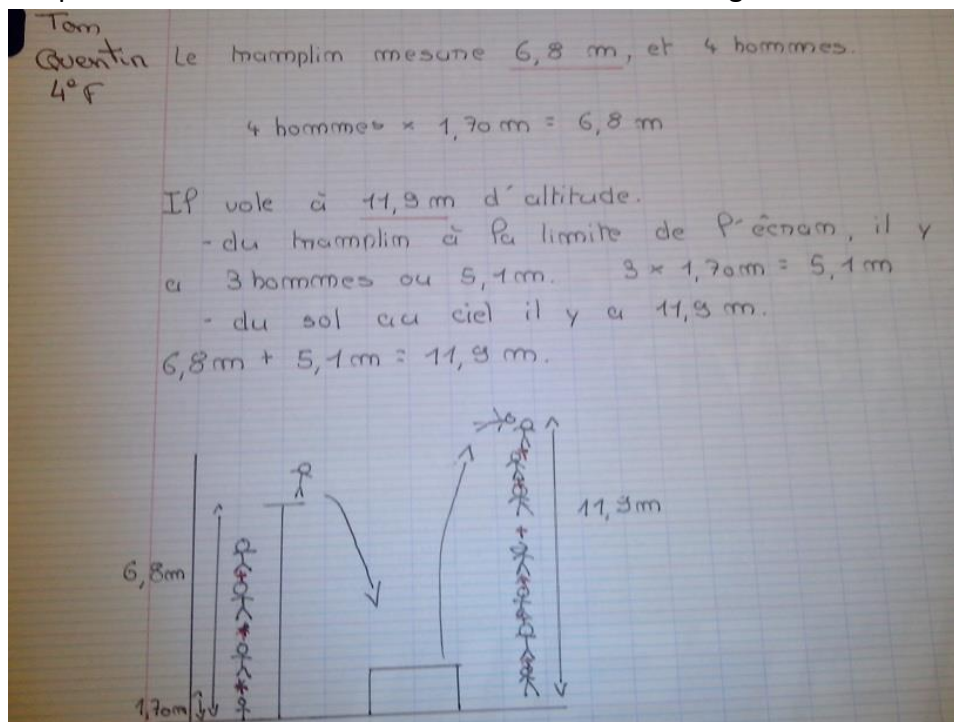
Tom
Quentin
4°F

Le tramplim mesure 6,8 m, et 4 hommes.

4 hommes × 1,70 m = 6,8 m

Il vole à 11,9 m d'altitude.
- du tramplim à la limite de l'écran, il y a 3 hommes ou 5,1 m. 3 × 1,70 m = 5,1 m
- du sol au ciel il y a 11,9 m.
6,8 m + 5,1 m = 11,9 m.

11,9 m

6,8 m

1,70 m